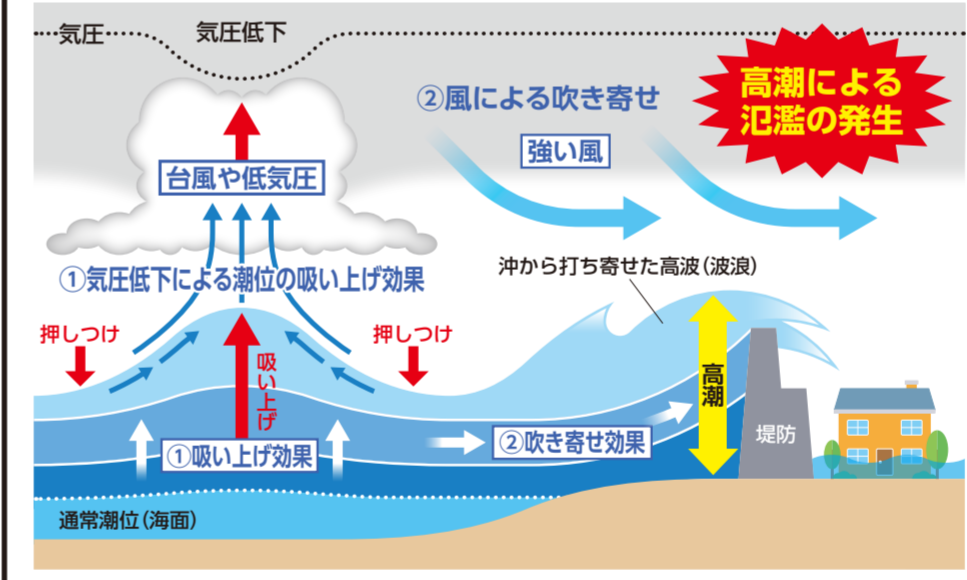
気圧

気圧低下

高潮による氾濫の発生

②風による吹き寄せ

強い風

台風や低気圧

①気圧低下による潮位の吸い上げ効果

沖から打ち寄せた高波(波浪)

押しつけ

押しつけ

吸い上げ

高潮

堤防

①吸い上げ効果

②吹き寄せ効果

通常潮位(海面)